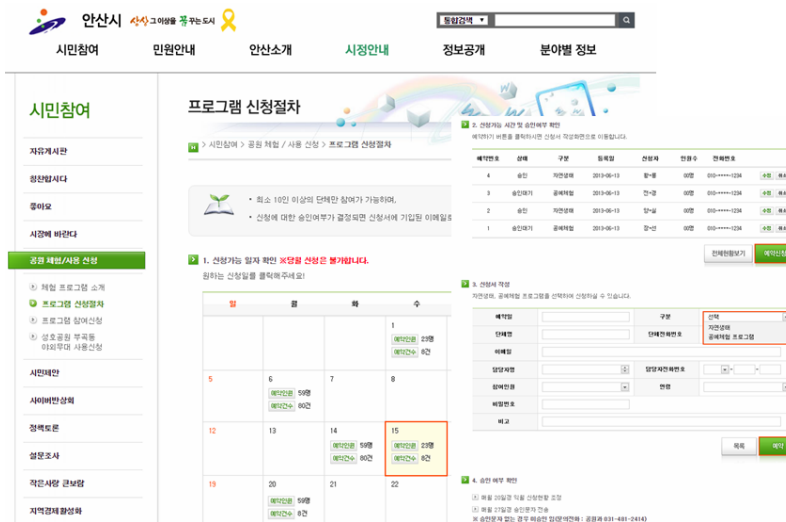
안산시 산산 그 이상을 꿈꾸는 도시

통합검색

시민참여 민원안내 안산소개 시정안내 정보공개 분야별 정보

시민참여

자유게시판
칭찬합시다
좋아요
시장에 바란다
공원 체험/사용 신청
체험 프로그램 소개
프로그램 신청절차
프로그램 참여신청
상호공원 부속동 야외무대 사용신청
시민제안
사이버반상회
정책토론
설문조사
작은사랑 큰보람
지역경제활성화

프로그램 신청절차

시민참여 > 공원 체험 / 사용 신청 > 프로그램 신청절차

• 최소 10인 이상의 단체만 참여가 가능하며,
• 신청에 대한 승인여부가 결정되면 신청서에 기입된 이메일로

1. 신청가능 일자 확인 ※당일 신청은 불가합니다.
원하는 신청일을 클릭해주세요!

| 월 | 화 | 화 | 수 |
|---|---|---|---|
| | | | 1 예약인원 23명 예약건수 8건 |
| 5 | 6 예약인원 59명 예약건수 80건 | 7 | 8 |
| 12 | 13 | 14 예약인원 59명 예약건수 80건 | 15 예약인원 23명 예약건수 8건 |
| 19 | 20 예약인원 59명 예약건수 8건 | 21 | 22 |

2. 신청가능 시간 및 승인여부 확인
예약하기 버튼을 클릭하시면 신청서 작성화면으로 이동합니다.

| 예약번호 | 상태 | 구분 | 등록일 | 신청자 | 인원수 | 전화번호 | |
|---|---|---|---|---|---|---|---|
| 4 | 승인 | 자연생태 | 2013-06-13 | 황*용 | 00명 | 010-****-1234 | 수정 취소 |
| 3 | 승인대기 | 공예체험 | 2013-06-13 | 전*경 | 00명 | 010-****-1234 | 수정 취소 |
| 2 | 승인 | 자연생태 | 2013-06-13 | 양*실 | 00명 | 010-****-1234 | 수정 취소 |
| 1 | 승인대기 | 공예체험 | 2013-06-13 | 장*선 | 00명 | 010-****-1234 | 수정 취소 |

전체현황보기 예약신청

3. 신청서 작성
자연생태, 공예체험 프로그램을 선택하셔서 신청하실 수 있습니다.

예약일
구분 선택 자연생태 공예체험 프로그램
단체명
단체전화번호
이메일
담당자명
담당자전화번호
참여인원
연령
비밀번호
비고

목록 예약

4. 승인 여부 확인
매월 20일경 익월 신청현황 조정
매월 27일경 승인문자 전송
※ 승인문자 없는 경우 해당한 입금(예전화 : 공원과 031-481-2414)